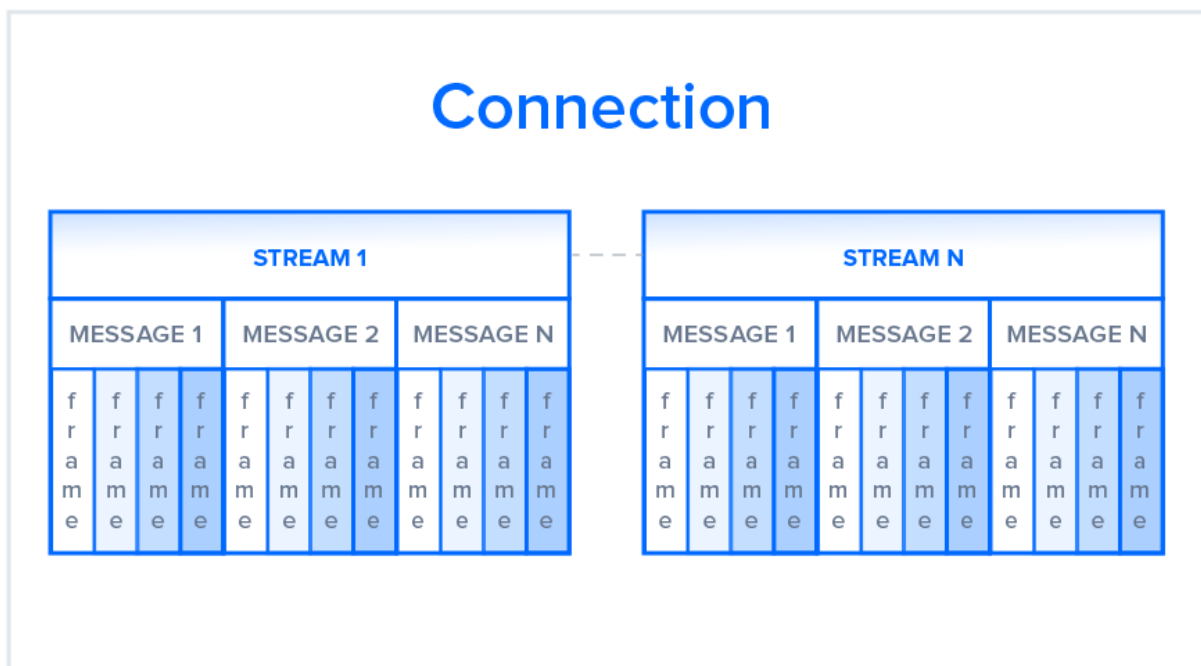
Connection

STREAM 1

MESSAGE 1 | MESSAGE 2 | MESSAGE N

frame frame frame frame | frame frame frame frame | frame frame frame frame

STREAM N

MESSAGE 1 | MESSAGE 2 | MESSAGE N

frame frame frame frame | frame frame frame frame | frame frame frame frame